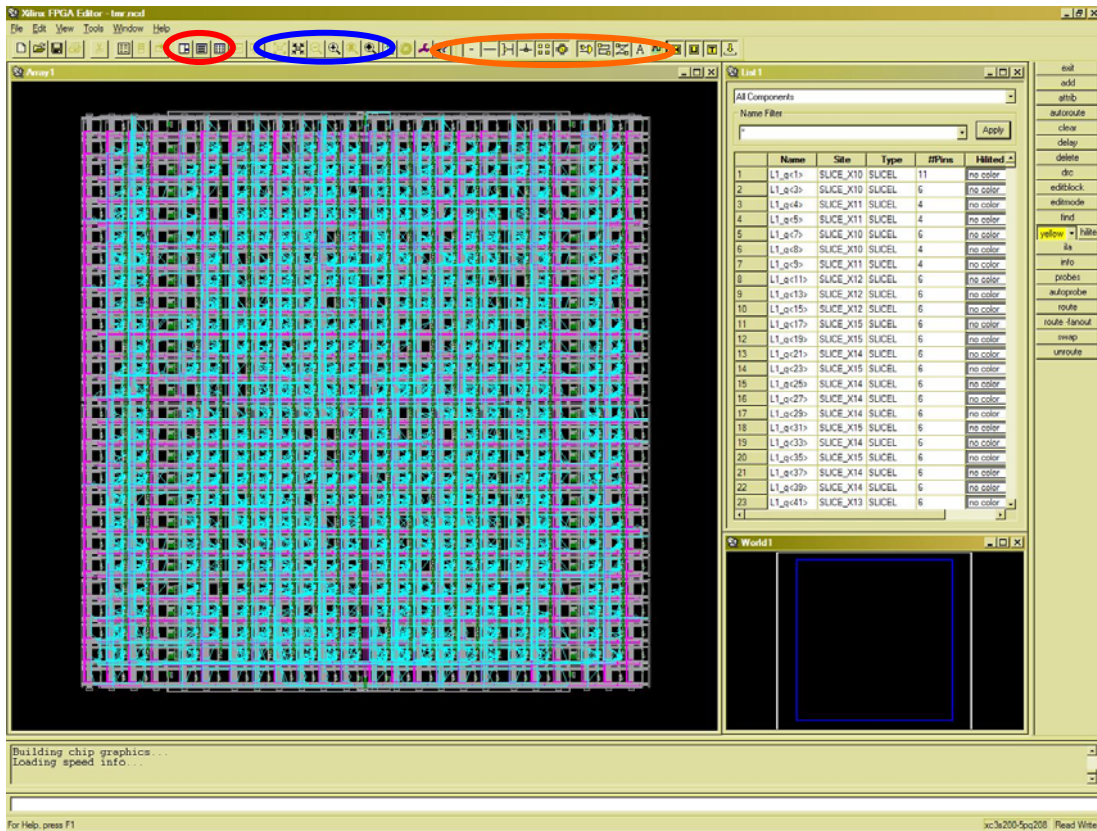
Xilinx FPGA Editor - tmr.ncd

File Edit View Tools Window Help

Array1

List1

All Components

Name Filter

*

Apply

| | Name | Site | Type | #Pins | Hilited |
|---|---|---|---|---|---|
| 1 | L1_q<1> | SLICE_X10 | SLICEL | 11 | no color |
| 2 | L1_q<3> | SLICE_X10 | SLICEL | 6 | no color |
| 3 | L1_q<4> | SLICE_X11 | SLICEL | 4 | no color |
| 4 | L1_q<5> | SLICE_X11 | SLICEL | 4 | no color |
| 5 | L1_q<7> | SLICE_X10 | SLICEL | 6 | no color |
| 6 | L1_q<8> | SLICE_X10 | SLICEL | 4 | no color |
| 7 | L1_q<9> | SLICE_X11 | SLICEL | 4 | no color |
| 8 | L1_q<11> | SLICE_X12 | SLICEL | 6 | no color |
| 9 | L1_q<13> | SLICE_X12 | SLICEL | 6 | no color |
| 10 | L1_q<15> | SLICE_X12 | SLICEL | 6 | no color |
| 11 | L1_q<17> | SLICE_X15 | SLICEL | 6 | no color |
| 12 | L1_q<19> | SLICE_X15 | SLICEL | 6 | no color |
| 13 | L1_q<21> | SLICE_X14 | SLICEL | 6 | no color |
| 14 | L1_q<23> | SLICE_X15 | SLICEL | 6 | no color |
| 15 | L1_q<25> | SLICE_X14 | SLICEL | 6 | no color |
| 16 | L1_q<27> | SLICE_X14 | SLICEL | 6 | no color |
| 17 | L1_q<29> | SLICE_X14 | SLICEL | 6 | no color |
| 18 | L1_q<31> | SLICE_X15 | SLICEL | 6 | no color |
| 19 | L1_q<33> | SLICE_X14 | SLICEL | 6 | no color |
| 20 | L1_q<35> | SLICE_X15 | SLICEL | 6 | no color |
| 21 | L1_q<37> | SLICE_X14 | SLICEL | 6 | no color |
| 22 | L1_q<39> | SLICE_X14 | SLICEL | 6 | no color |
| 23 | L1_q<41> | SLICE_X13 | SLICEL | 6 | no color |

World1

exit
add
attrib
autoroute
clear
delay
delete
drc
editblock
editmode
find
yellow
hilite
ila
info
probes
autoprobe
route
route -fanout
swap
unroute

Building chip graphics...
Loading speed info...

For Help, press F1

xc3s200-5pq208 Read Write